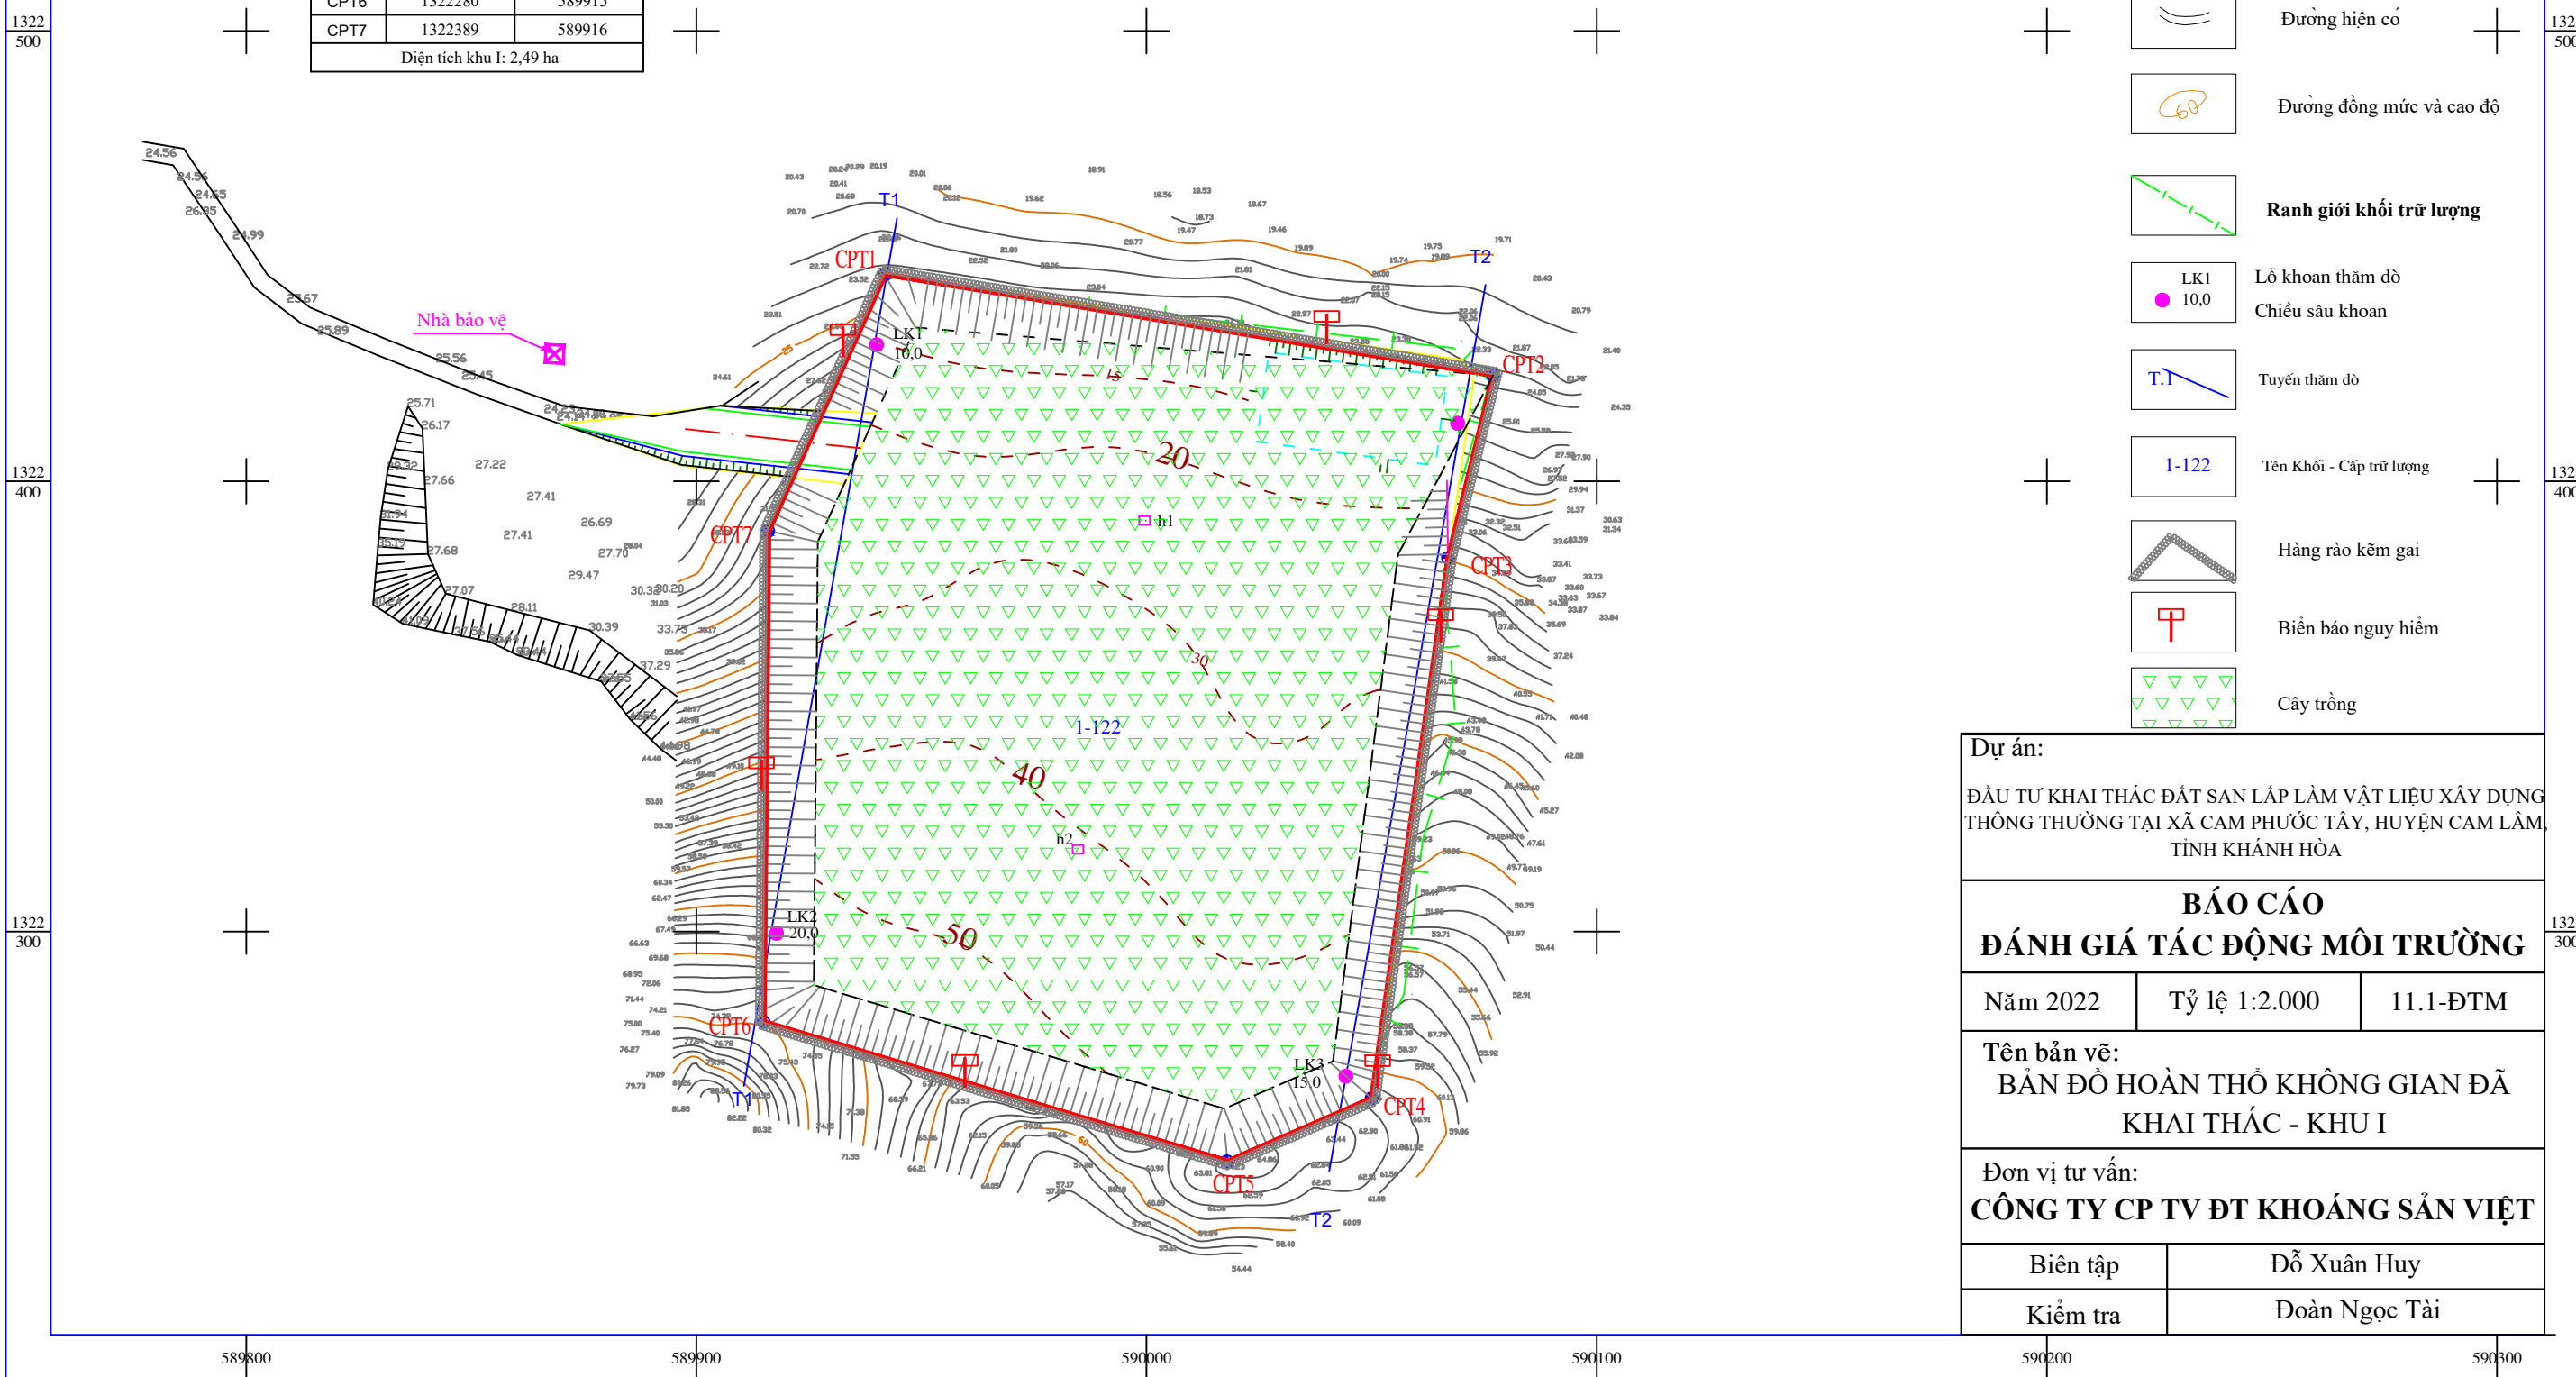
| CPT6 | 1322280 | 589915 |
|---|---|---|
| CPT7 | 1322389 | 589916 |
| Diện tích khu I: 2,49 ha | | |

1322
500

1322
400

1322
300

132
500

132
400

132
300

Đường hiện có

Đường đồng mức và cao độ

Ranh giới khối trữ lượng

LK1
10,0
Lỗ khoan thăm dò
Chiều sâu khoan

T.1
Tuyến thăm dò

1-122
Tên Khối - Cấp trữ lượng

Hàng rào kẽm gai

Biển báo nguy hiểm

Cây trồng

Nhà bảo vệ

T1
T2
CPT1
CPT2
CPT3
CPT4
CPT5
CPT6
CPT7
LK1
10,0
LK2
20,0
LK3
15,0
h1
h2
1-122
20
30
40
50
T1
T2

Dự án:
ĐẦU TƯ KHAI THÁC ĐẤT SAN LẤP LÀM VẬT LIỆU XÂY DỰNG THÔNG THƯỜNG TẠI XÃ CAM PHƯỚC TÂY, HUYỆN CAM LÂM, TỈNH KHÁNH HÒA

BÁO CÁO
ĐÁNH GIÁ TÁC ĐỘNG MÔI TRƯỜNG

| Năm 2022 | Tỷ lệ 1:2.000 | 11.1-ĐTM |
|---|---|---|

Tên bản vẽ:
BẢN ĐỒ HOÀN THỔ KHÔNG GIAN ĐÃ KHAI THÁC - KHU I

Đơn vị tư vấn:
CÔNG TY CP TV ĐT KHOÁNG SẢN VIỆT

| Biên tập | Đỗ Xuân Huy |
|---|---|
| Kiểm tra | Đoàn Ngọc Tài |

589800
589900
590000
590100
590200
590300